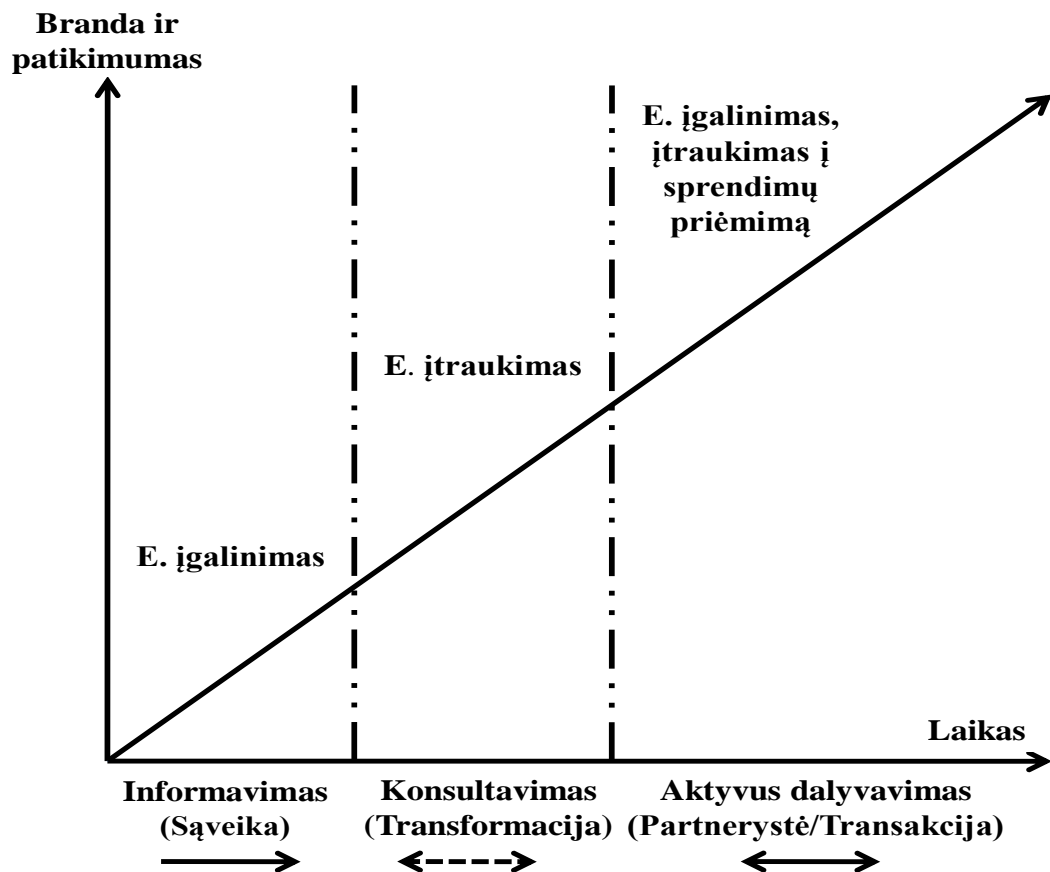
Branda ir patikimumas

E. įgalinimas, įtraukimas į sprendimų priėmimą

E. įtraukimas

E. įgalinimas

Laikas

Informavimas (Sąveika)

Konsultavimas (Transformacija)

Aktyvus dalyvavimas (Partnerystė/Transakcija)